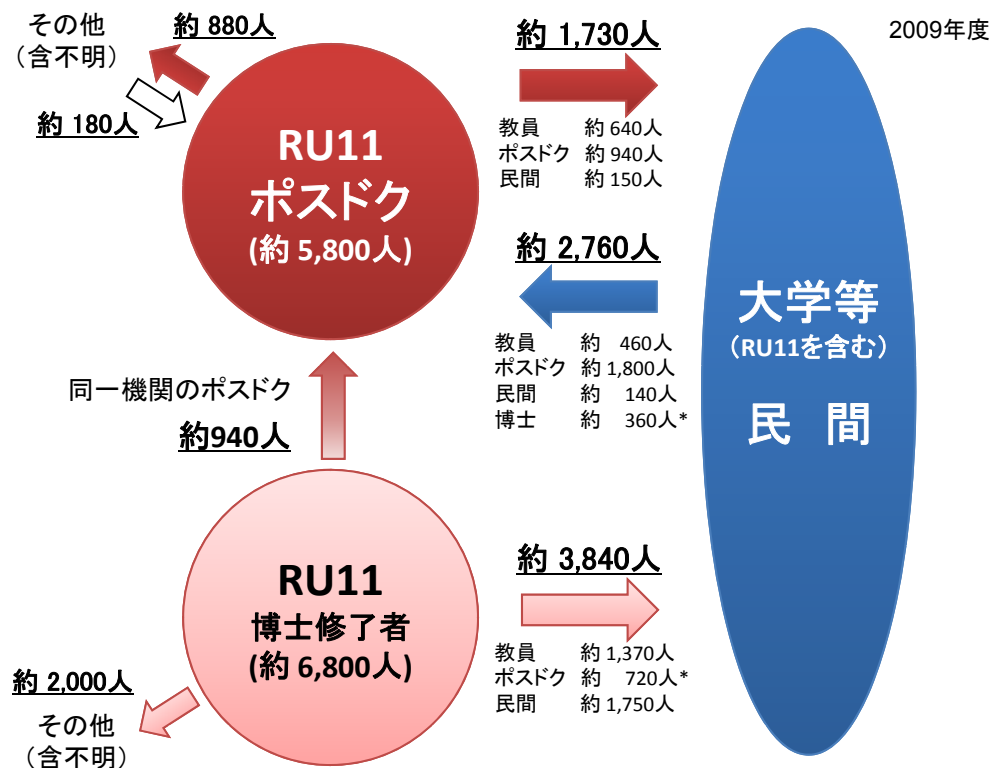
その他
（含不明）

約 880人

約 180人

約 1,730人

2009年度

教員　約 640人
ポスドク　約 940人
民間　約 150人

RU11
ポスドク
(約 5,800人)

約 2,760人

教員　約 460人
ポスドク　約 1,800人
民間　約 140人
博士　約 360人*

大学等
（RU11を含む）

民　間

同一機関のポスドク

約940人

RU11
博士修了者
(約 6,800人)

約 3,840人

教員　約 1,370人
ポスドク　約 720人*
民間　約 1,750人

約 2,000人

その他
（含不明）